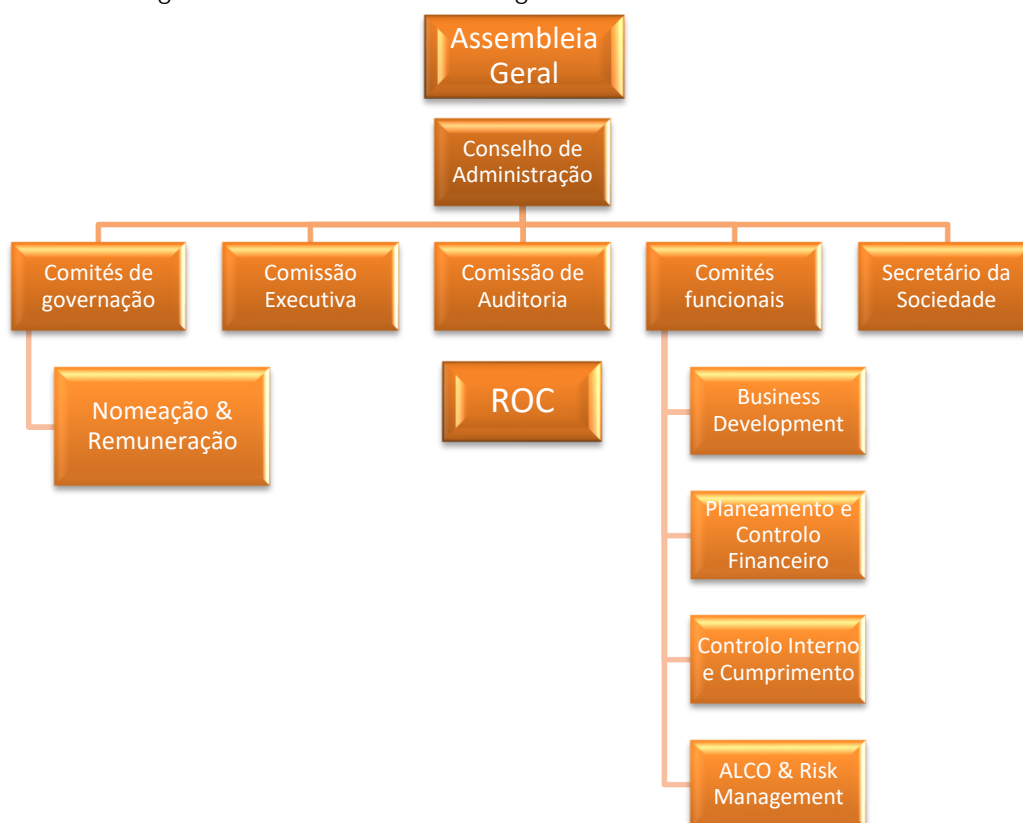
Assembleia Geral

Conselho de Administração

Comités de governação

Comissão Executiva

Comissão de Auditoria

Comités funcionais

Secretário da Sociedade

Nomeação & Remuneração

ROC

Business Development

Planeamento e Controlo Financeiro

Controlo Interno e Cumprimento

ALCO & Risk Management